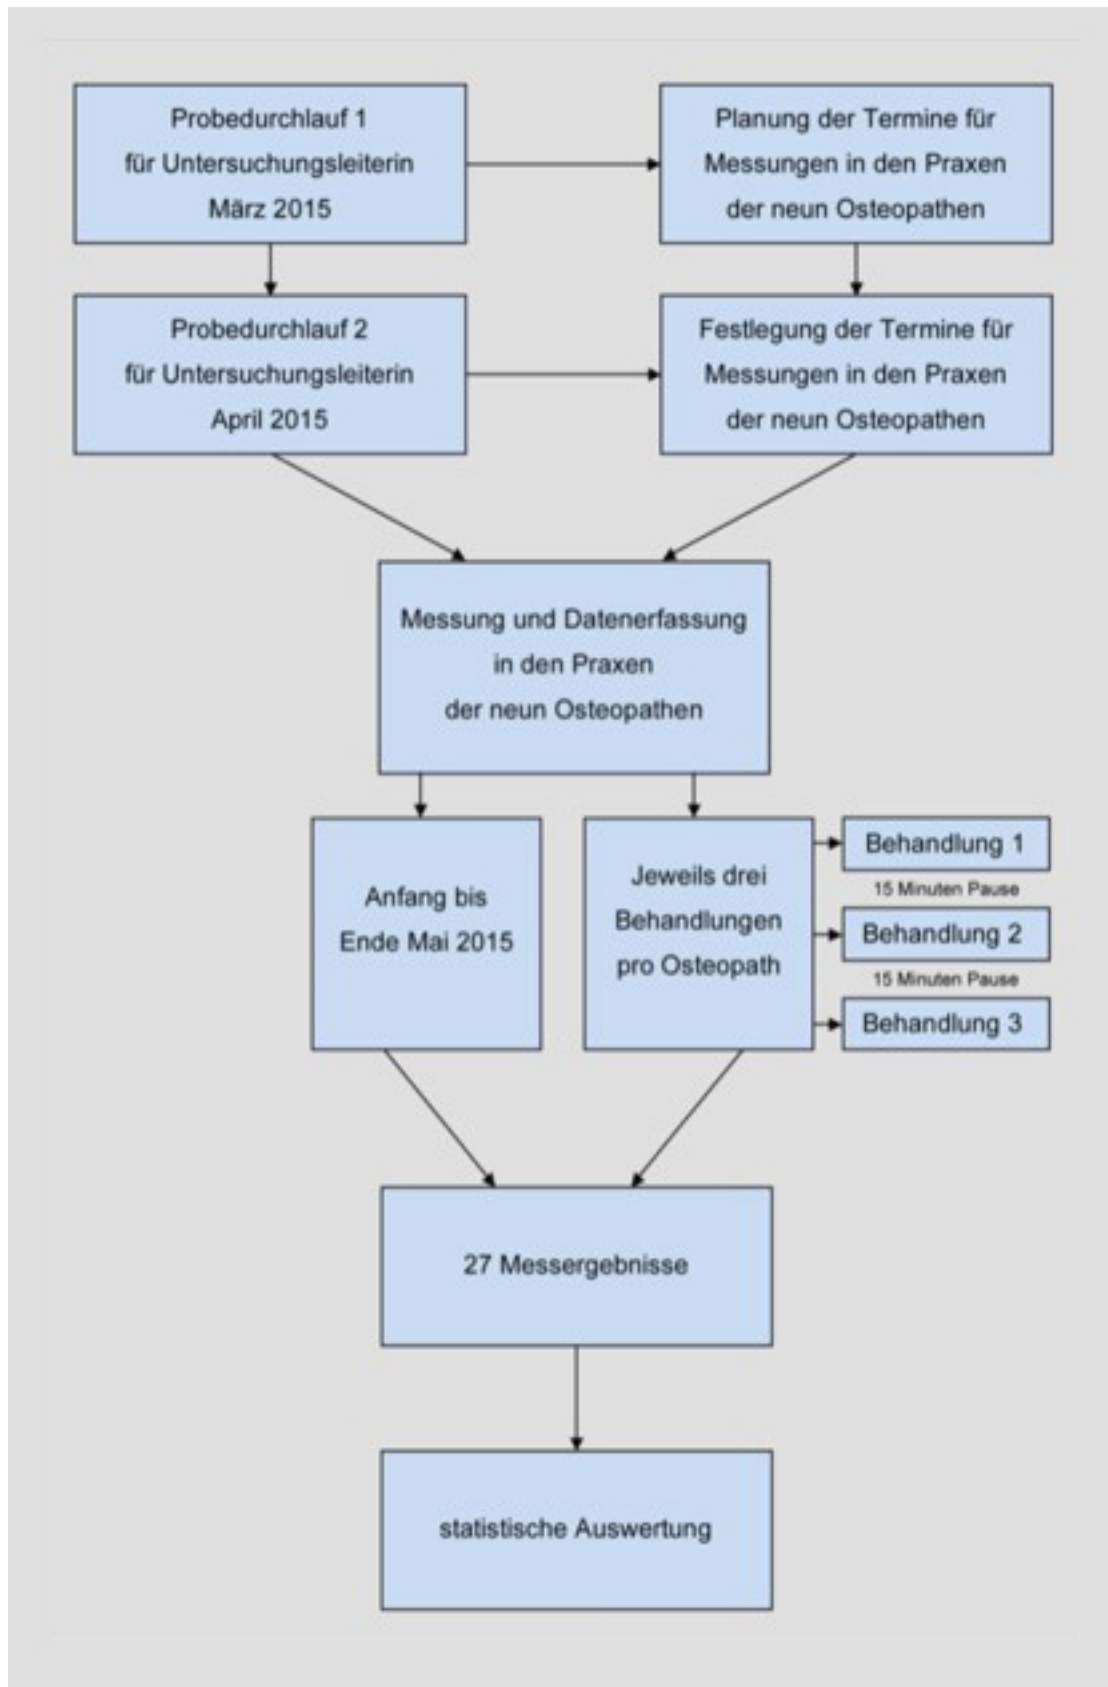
Probedurchlauf 1
für Untersuchungsleiterin
März 2015

Planung der Termine für
Messungen in den Praxen
der neun Osteopathen

Probedurchlauf 2
für Untersuchungsleiterin
April 2015

Festlegung der Termine für
Messungen in den Praxen
der neun Osteopathen

Messung und Datenerfassung
in den Praxen
der neun Osteopathen

Anfang bis
Ende Mai 2015

Jeweils drei
Behandlungen
pro Osteopath

Behandlung 1

15 Minuten Pause

Behandlung 2

15 Minuten Pause

Behandlung 3

27 Messergebnisse

statistische Auswertung